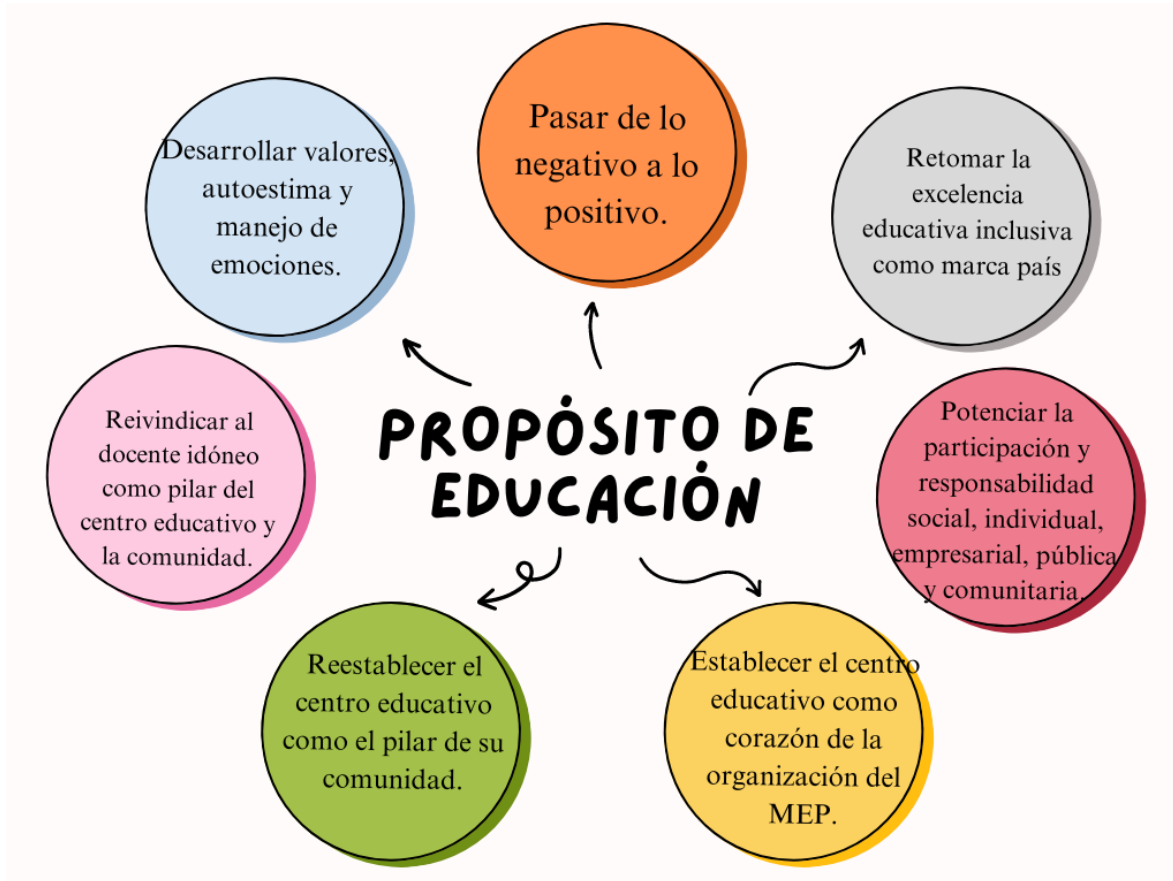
PROPÓSITO DE EDUCACIÓN

Pasar de lo negativo a lo positivo.

Retomar la excelencia educativa inclusiva como marca país

Potenciar la participación y responsabilidad social, individual, empresarial, pública y comunitaria.

Establecer el centro educativo como corazón de la organización del MEP.

Reestablecer el centro educativo como el pilar de su comunidad.

Reivindicar al docente idóneo como pilar del centro educativo y la comunidad.

Desarrollar valores, autoestima y manejo de emociones.